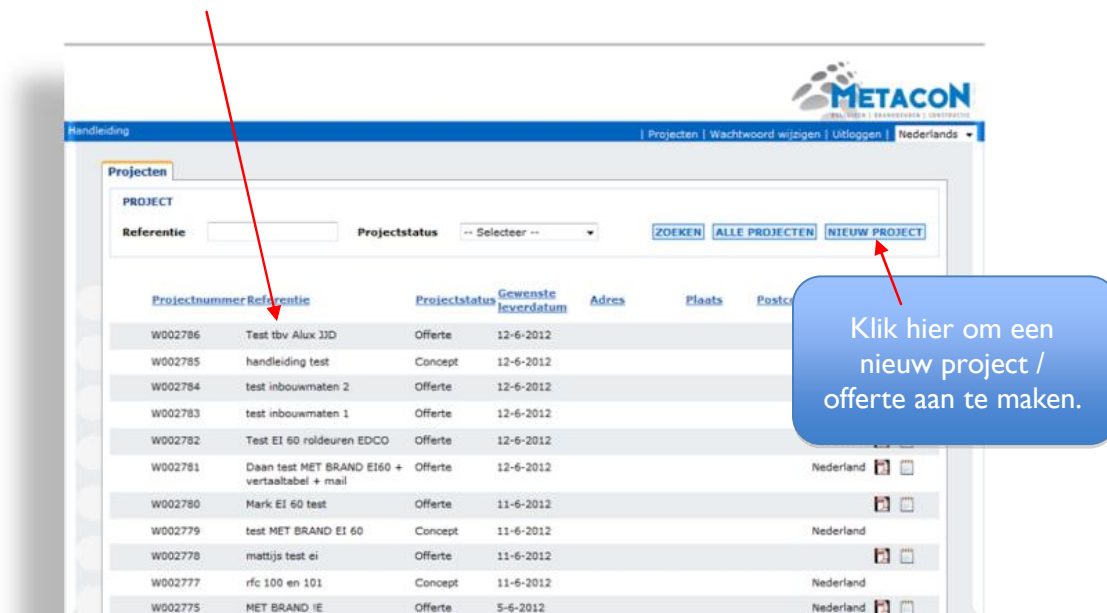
METACON

Handleiding

| Projecten | Wachtwoord wijzigen | Uitloggen | Nederlands

Projecten

PROJECT

Referentie

Projectstatus -- Selecteer --

ZOEKEN ALLE PROJECTEN NIEUW PROJECT

Klik hier om een nieuw project / offerte aan te maken.

| Projectnummer | Referentie | Projectstatus | Gewenste leverdatum | Adres | Plaats | Postc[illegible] |
|---|---|---|---|---|---|---|
| W002786 | Test tbv Alux JJD | Offerte | 12-6-2012 | | | |
| W002785 | handleiding test | Concept | 12-6-2012 | | | |
| W002784 | test inbouwmaten 2 | Offerte | 12-6-2012 | | | |
| W002783 | test inbouwmaten 1 | Offerte | 12-6-2012 | | | |
| W002782 | Test EI 60 roldeuren EDCO | Offerte | 12-6-2012 | | | |
| W002781 | Daan test MET BRAND EI60 + vertaaltabel + mail | Offerte | 12-6-2012 | | | Nederland |
| W002780 | Mark EI 60 test | Offerte | 11-6-2012 | | | |
| W002779 | test MET BRAND EI 60 | Concept | 11-6-2012 | | | Nederland |
| W002778 | mattijs test ei | Offerte | 11-6-2012 | | | |
| W002777 | rfc 100 en 101 | Concept | 11-6-2012 | | | Nederland |
| W002775 | MET BRAND !E | Offerte | 5-6-2012 | | | Nederland |